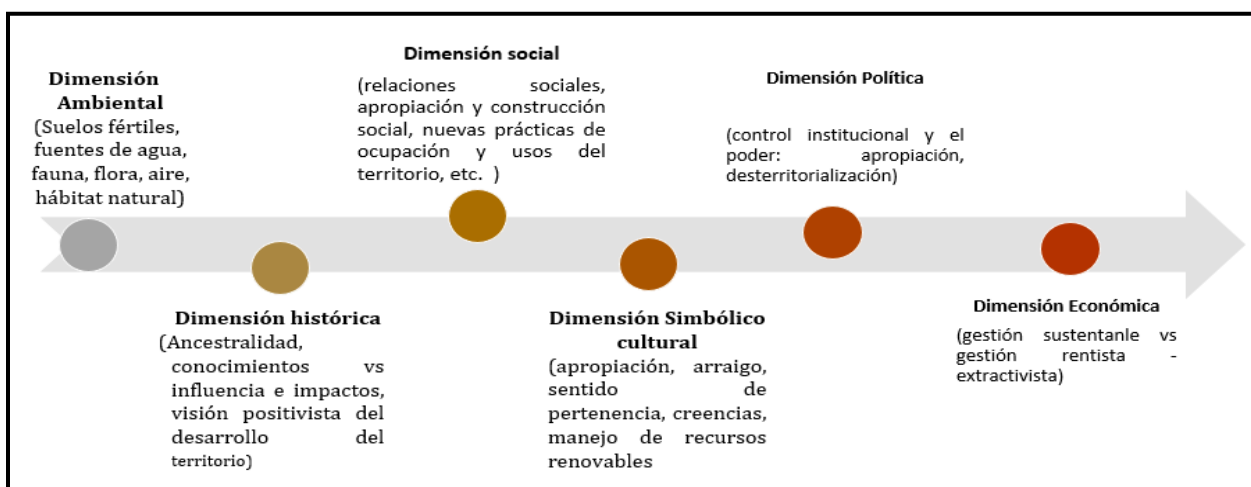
Dimensión Ambiental
(Suelos fértiles, fuentes de agua, fauna, flora, aire, hábitat natural)

Dimensión social
(relaciones sociales, apropiación y construcción social, nuevas prácticas de ocupación y usos del territorio, etc. )

Dimensión Política
(control institucional y el poder: apropiación, desterritorialización)

Dimensión histórica
(Ancestralidad, conocimientos vs influencia e impactos, visión positivista del desarrollo del territorio)

Dimensión Simbólico cultural
(apropiación, arraigo, sentido de pertenencia, creencias, manejo de recursos renovables

Dimensión Económica
(gestión sustentanle vs gestión rentista - extractivista)